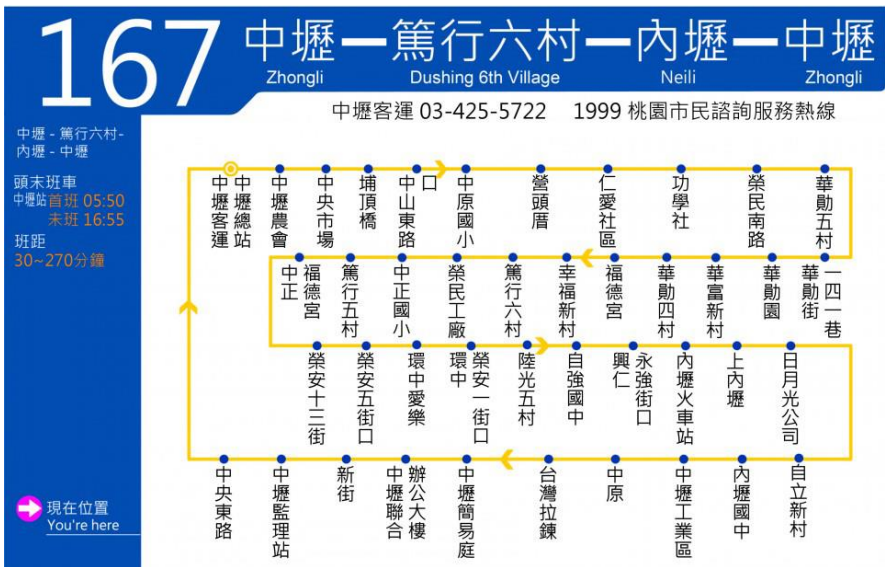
167

中壢一篤行六村一內壢一中壢
Zhongli Dushing 6th Village Neili Zhongli

中壢客運 03-425-5722 1999 桃園市民諮詢服務熱線

中壢 - 篤行六村 - 內壢 - 中壢

頭末班車
中壢站 首班 05:50
末班 16:55

班距
30~270分鐘

現在位置
You're here

中壢客運
中壢總站
中壢農會
中央市場
埔頂橋
中山東路口
中原國小
營頭厝
仁愛社區
功學社
榮民南路
華勛五村

中正
福德宮
篤行五村
中正國小
榮民工廠
篤行六村
幸福新村
福德宮
華勛四村
華富新村
華勛園
華勛街
一四一巷

榮安十三街
榮安五街口
環中愛樂
環中
榮安一街口
陸光五村
自強國中
興仁
永強街口
內壢火車站
上內壢
日月光公司

中央東路
中壢監理站
新街
中壢聯合
辦公大樓
中壢簡易庭
台灣拉鍊
中原
中壢工業區
內壢國中
自立新村